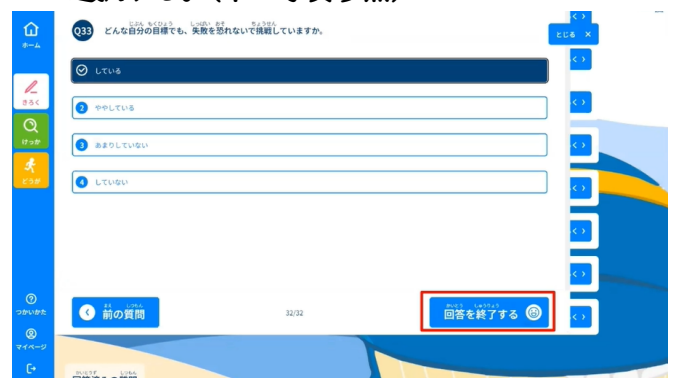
ホーム

きろく

けっか

どうが

つかいかた

マイページ

Q33 どんな自分の目標でも、失敗を恐れないで挑戦していますか。

とじる ×

1 している

2 ややしている

3 あまりしていない

4 していない

前の質問

32/32

回答を終了する